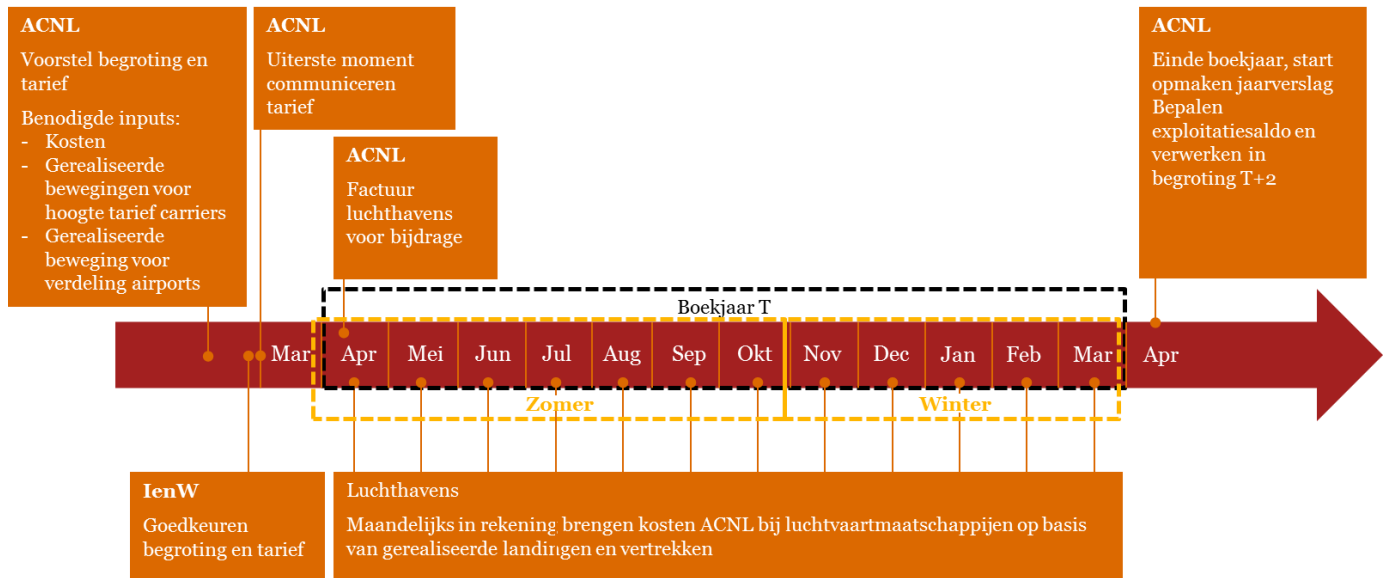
ACNL

Voorstel begroting en tarief

Benodigde inputs:
- Kosten
- Gerealiseerde bewegingen voor hoogte tarief carriers
- Gerealiseerde beweging voor verdeling airports

ACNL

Uiterste moment communiceren tarief

ACNL

Factuur luchthavens voor bijdrage

ACNL

Einde boekjaar, start opmaken jaarverslag Bepalen exploitatiesaldo en verwerken in begroting T+2

Boekjaar T

Mar Apr Mei Jun Jul Aug Sep Okt Nov Dec Jan Feb Mar Apr

Zomer

Winter

IenW

Goedkeuren begroting en tarief

Luchthavens

Maandelijks in rekening brengen kosten ACNL bij luchtvaartmaatschappijen op basis van gerealiseerde landingen en vertrekken